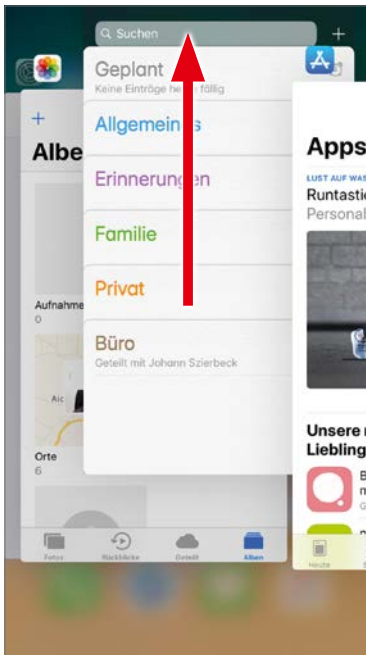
Suchen

+

Geplant
Keine Einträge he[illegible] fällig

Allgemeines

Erinnerungen

Familie

Privat

Büro
Geteilt mit Johann Szierbeck

+
Albe

Aufnahme
0

Orte
6

Fotos
Rückblicke
Geteilt
Alben

Apps
LUST AUF WAS
Runtastic
Personal

Unsere
Lieblings

Heute